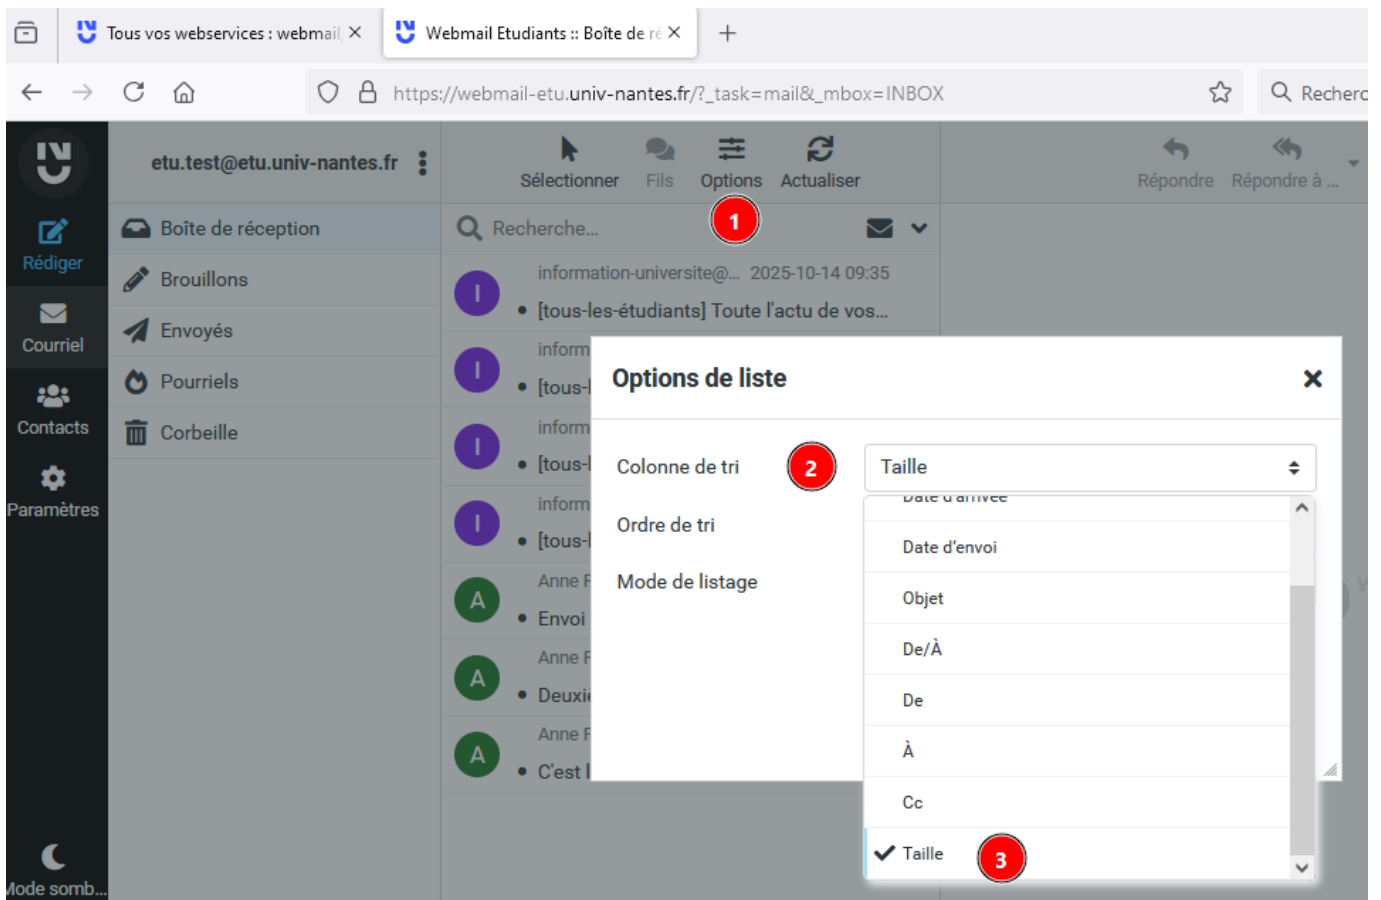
Tous vos webservices : webmail ×
Webmail Etudiants :: Boîte de ré ×
+
https://webmail-etu.univ-nantes.fr/?_task=mail&_mbox=INBOX
Recherc

Rédiger
Courriel
Contacts
Paramètres
Mode somb...

etu.test@etu.univ-nantes.fr
Boîte de réception
Brouillons
Envoyés
Pourriels
Corbeille

Sélectionner Fils Options Actualiser
Répondre Répondre à ...
1
Recherche...

information-universite@... 2025-10-14 09:35
[tous-les-étudiants] Toute l'actu de vos...
inform
[tous-
inform
[tous-
inform
[tous-
Anne F
Envoi
Anne F
Deuxi
Anne F
C'est l

Options de liste ×
Colonne de tri 2 Taille
Ordre de tri
Mode de listage
Date d'arrivée
Date d'envoi
Objet
De/À
De
À
Cc
Taille 3